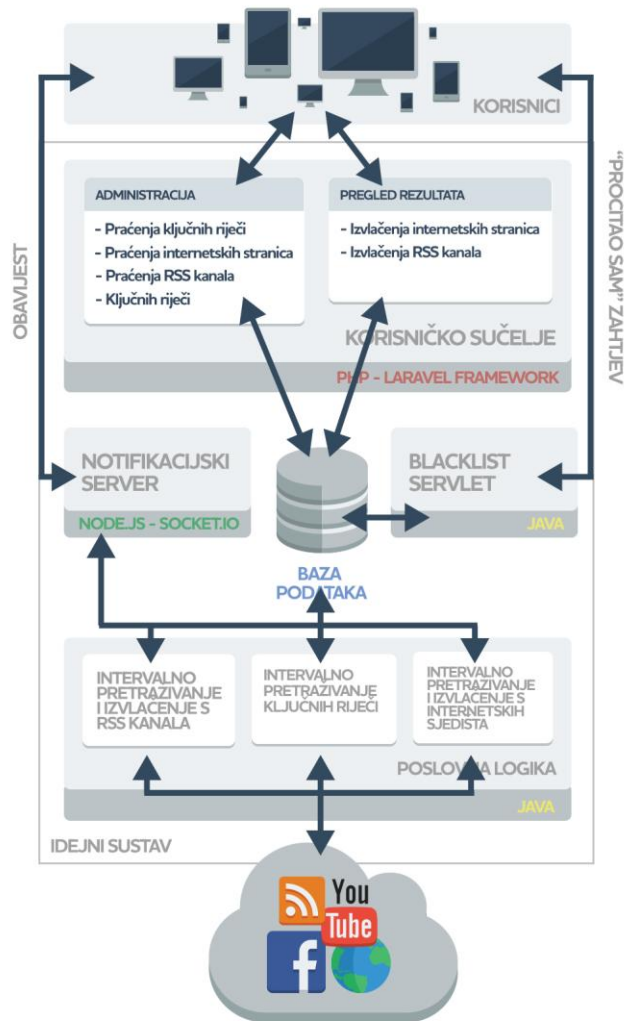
KORISNICI

OBAVIJEST

"PROČITAO SAM" ZAHTJEV

ADMINISTRACIJA

- Praćenja ključnih riječi
- Praćenja internetskih stranica
- Praćenja RSS kanala
- Ključnih riječi

PREGLED REZULTATA

- Izvlačenja internetskih stranica
- Izvlačenja RSS kanala

KORISNIČKO SUČELJE

PHP - LARAVEL FRAMEWORK

NOTIFIKACIJSKI SERVER

NODE.JS - SOCKET.IO

BLACKLIST SERVLET

JAVA

BAZA PODATAKA

INTERVALNO PRETRAŽIVANJE I IZVLAČENJE S RSS KANALA

INTERVALNO PRETRAŽIVANJE KLJUČNIH RIJEČI

INTERVALNO PRETRAŽIVANJE I IZVLAČENJE S INTERNETSKIH SJEDIŠTA

POSLOVNA LOGIKA

JAVA

IDEJNI SUSTAV

You Tube